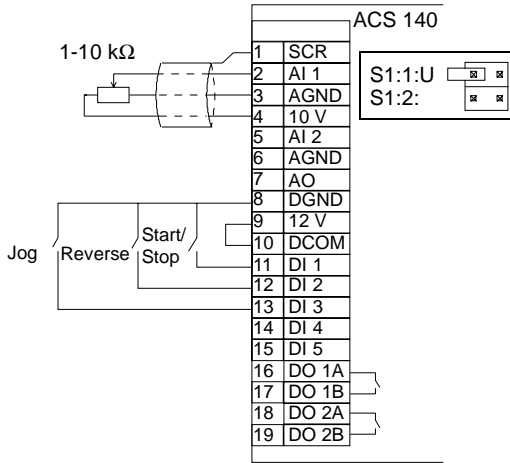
ACS 140

1-10 kΩ

| | |
|---|---|
| 1 | SCR |
| 2 | AI 1 |
| 3 | AGND |
| 4 | 10 V |
| 5 | AI 2 |
| 6 | AGND |
| 7 | AO |
| 8 | DGND |
| 9 | 12 V |
| 10 | DCOM |
| 11 | DI 1 |
| 12 | DI 2 |
| 13 | DI 3 |
| 14 | DI 4 |
| 15 | DI 5 |
| 16 | DO 1A |
| 17 | DO 1B |
| 18 | DO 2A |
| 19 | DO 2B |

S1:1:U
S1:2:

Jog
Reverse
Start/
Stop